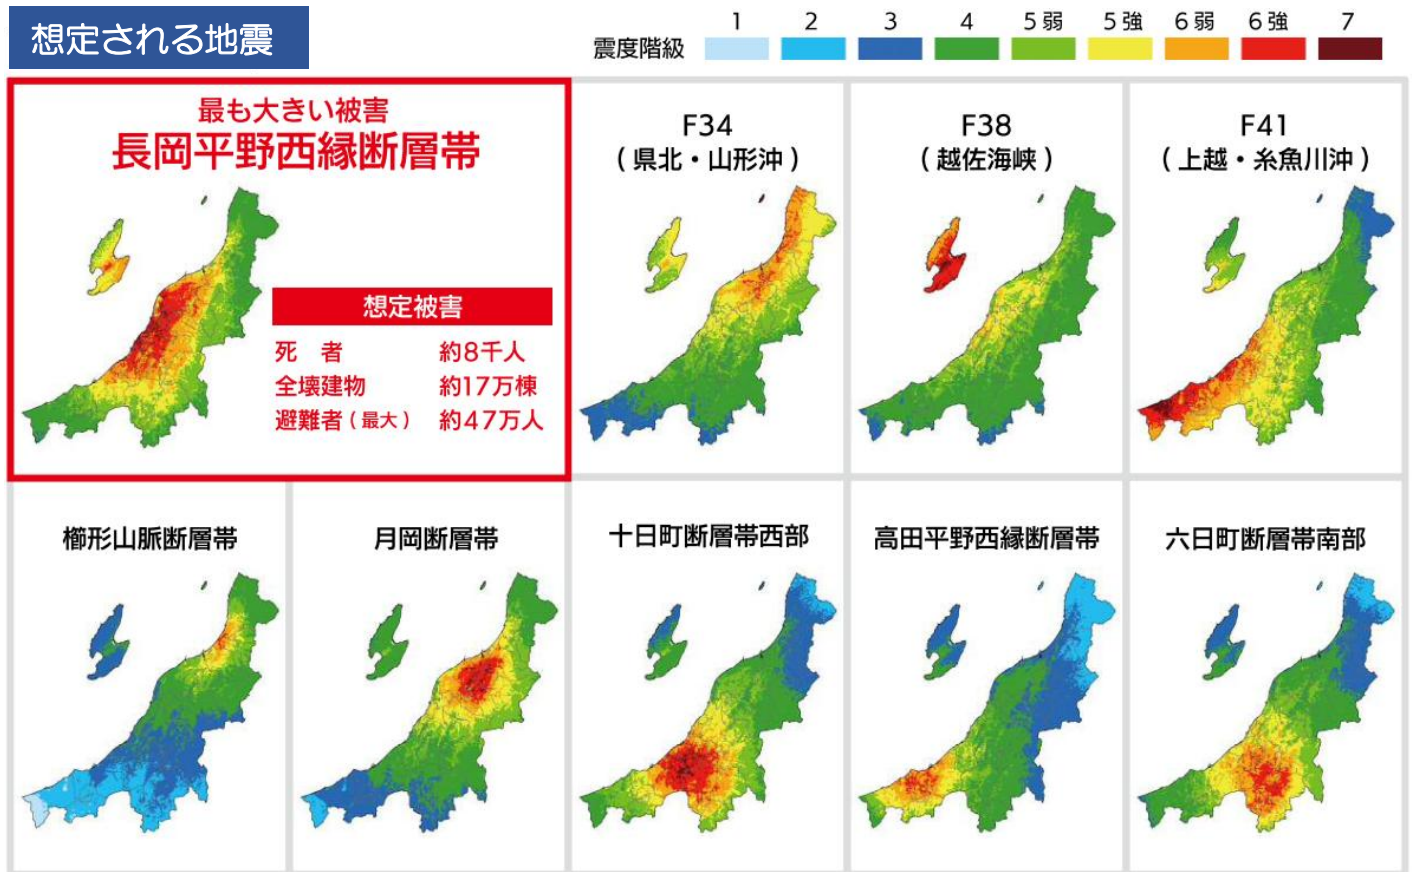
想定される地震

震度階級

| 1 | 2 | 3 | 4 | 5弱 | 5強 | 6弱 | 6強 | 7 |
|---|---|---|---|---|---|---|---|---|

最も大きい被害
長岡平野西縁断層帯

想定被害
死　者　約8千人
全壊建物　約17万棟
避難者（最大）　約47万人

F34
（県北・山形沖）

F38
（越佐海峡）

F41
（上越・糸魚川沖）

櫛形山脈断層帯

月岡断層帯

十日町断層帯西部

高田平野西縁断層帯

六日町断層帯南部